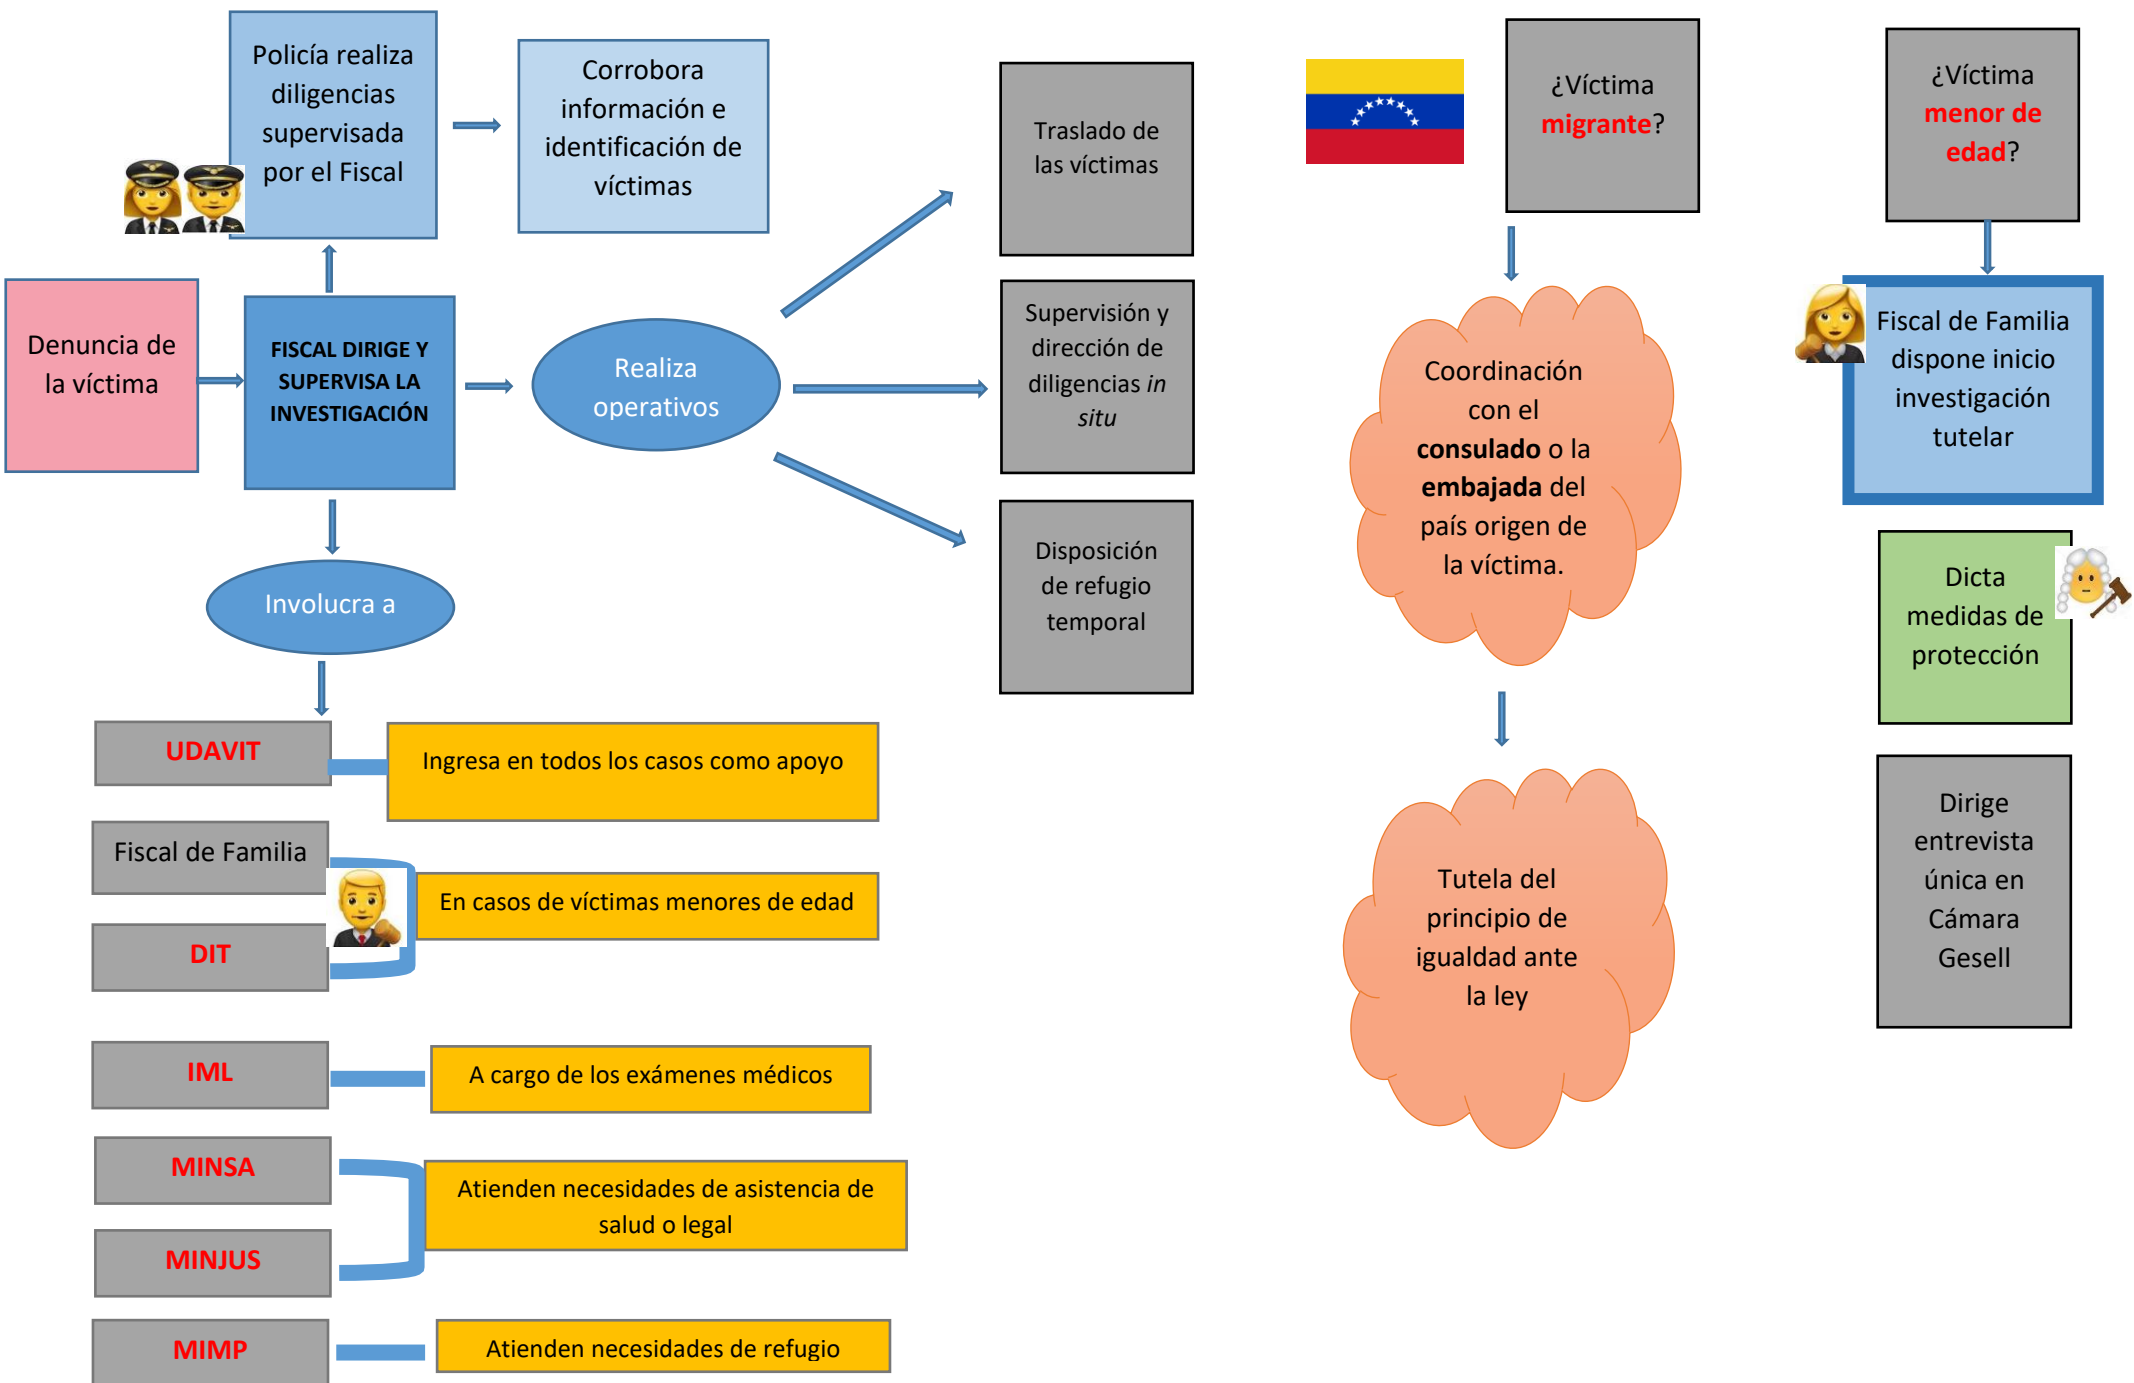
Policía realiza diligencias supervisada por el Fiscal

Corrobora información e identificación de víctimas

Denuncia de la víctima

FISCAL DIRIGE Y SUPERVISA LA INVESTIGACIÓN

Realiza operativos

Traslado de las víctimas

Supervisión y dirección de diligencias *in situ*

Disposición de refugio temporal

Involucra a

UDAVIT

Ingresa en todos los casos como apoyo

Fiscal de Familia

DIT

En casos de víctimas menores de edad

IML

A cargo de los exámenes médicos

MINSA

MINJUS

Atienden necesidades de asistencia de salud o legal

MIMP

Atienden necesidades de refugio

¿Víctima migrante?

Coordinación con el **consulado** o la **embajada** del país origen de la víctima.

Tutela del principio de igualdad ante la ley

¿Víctima menor de edad?

Fiscal de Familia dispone inicio investigación tutelar

Dicta medidas de protección

Dirige entrevista única en Cámara Gesell